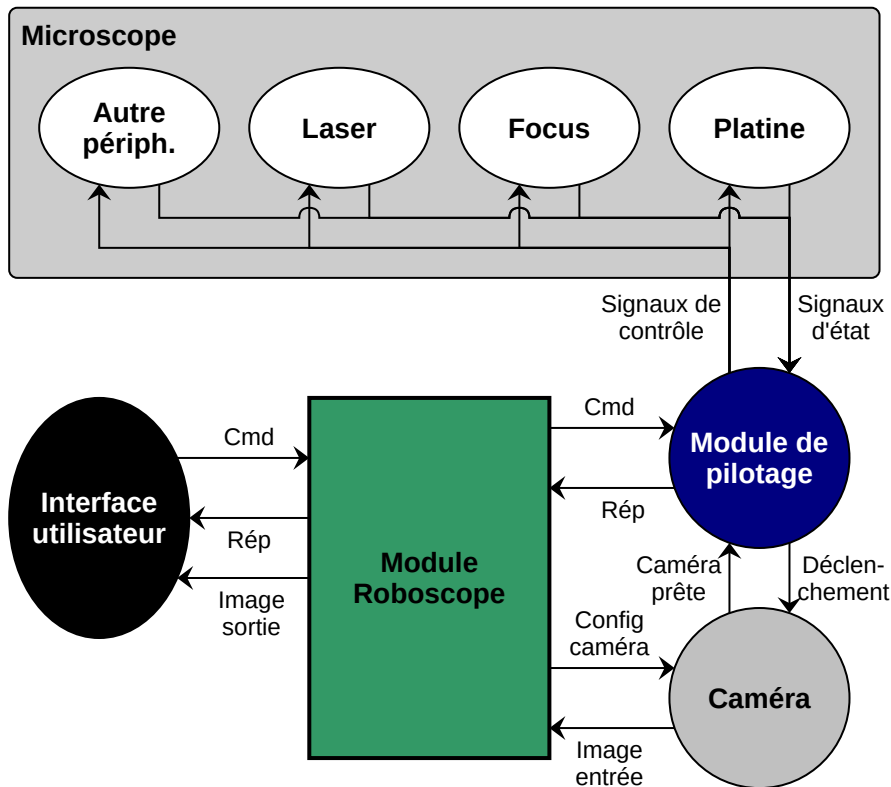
Microscope

Autre périph.

Laser

Focus

Platine

Signaux de contrôle

Signaux d'état

Cmd

Module de pilotage

Cmd

Interface utilisateur

Rép

Module Roboscope

Rép

Image sortie

Caméra prête

Déclenchement

Config caméra

Caméra

Image entrée